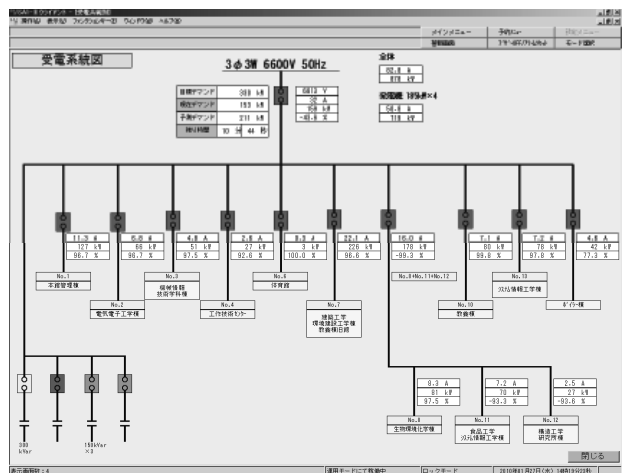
メインメニュー
予約ページ
受電系統図
3φ3W 6600V 50Hz

全体
82.8 %
878 kW

目標デマンド 388 kW
現在デマンド 153 kW
予測デマンド 211 kW
残り時間 10 分 44 秒

6613 V
38 A
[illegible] kW
-40.8 %

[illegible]
58.8 %
118 kW

11.3 A
127 kW
96.7 %

6.8 A
66 kW
96.7 %

4.8 A
51 kW
97.5 %

2.8 A
27 kW
92.6 %

0.3 A
3 kW
100.0 %

22.1 A
226 kW
96.6 %

16.0 A
178 kW
-99.3 %

7.1 A
80 kW
99.8 %

7.2 A
78 kW
97.8 %

4.8 A
42 kW
77.3 %

No.1
本部管理棟

No.2
電気電子工学棟

No.3
機械情報
技術学科棟

No.4
工作技術センター

No.5
体育館

No.7
建築工学
環境建設工学棟
教養棟旧館

No.8+No.11+No.12

No.10
教養棟

No.13
システム情報工学棟

ボイラー棟

8.3 A
81 kW
97.5 %

7.2 A
70 kW
-93.3 %

2.5 A
27 kW
-93.6 %

No.8
生物環境化学棟

No.11
食品工学
システム情報工学棟

No.12
構造工学
研究所棟

300 kVar

150kVar ×3

閉じる

運用モードにて稼働中
ロックモード